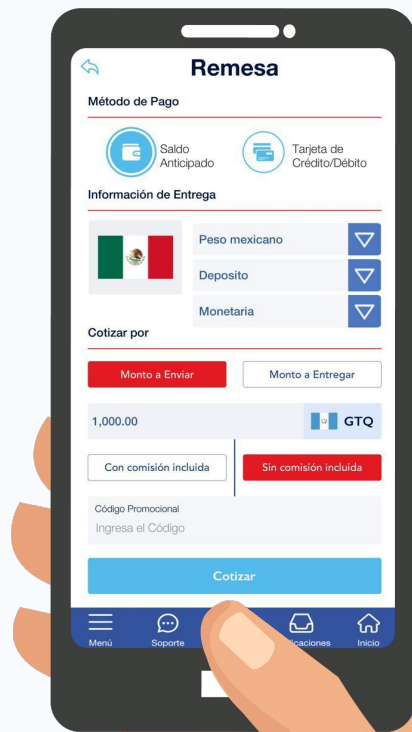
Remesa

Método de Pago

Saldo Anticipado

Tarjeta de Crédito/Débito

Información de Entrega

Peso mexicano

Deposito

Monetaria

Cotizar por

Monto a Enviar

Monto a Entregar

1,000.00

GTQ

Con comisión incluida

Sin comisión incluida

Código Promocional

Ingresa el Código

Cotizar

Menú

Soporte

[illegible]icaciones

Inicio